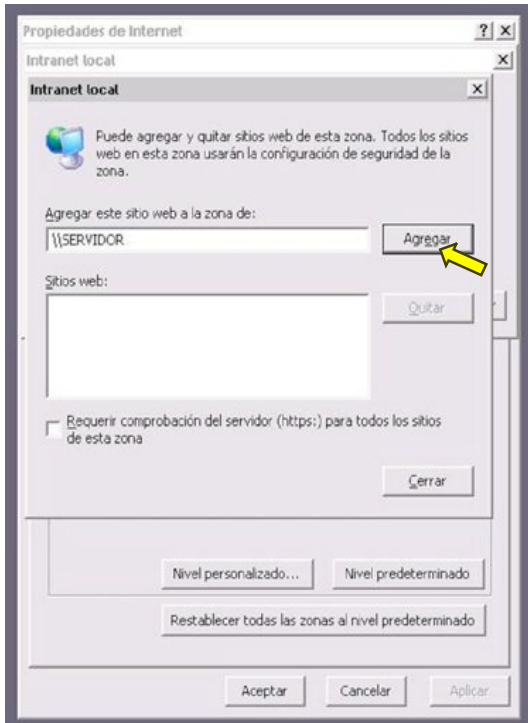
Propiedades de Internet

?| X

Intranet local

X

Intranet local

X

Fuede agregar y quitar sitios web de esta zona. Todos los sitios web en esta zona usarán la configuración de seguridad de la zona.

Agregar este sitio web a la zona de:

\\SERVIDOR

Agregar

Sitios web:

Quitar

Requerir comprobación del servidor (https:) para todos los sitios de esta zona

Cerrar

Nivel personalizado...

Nivel predeterminado

Restablecer todas las zonas al nivel predeterminado

Aceptar

Cancelar

Aplicar